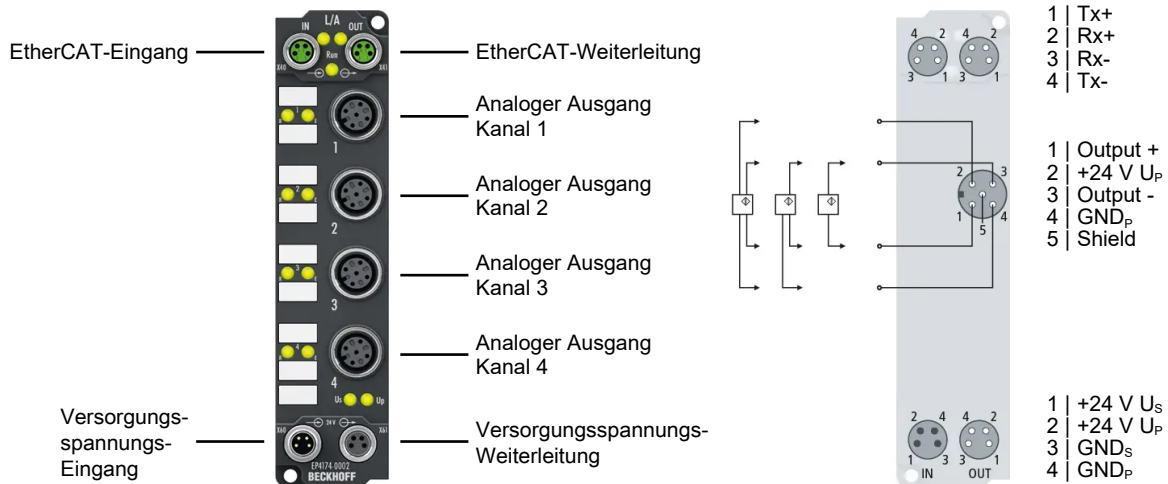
EtherCAT-Eingang

EtherCAT-Weiterleitung

Analoger Ausgang Kanal 1

Analoger Ausgang Kanal 2

Analoger Ausgang Kanal 3

Analoger Ausgang Kanal 4

Versorgungs-spannungs-Eingang

Versorgungsspannungs-Weiterleitung

IN L/A OUT
X40 Run X41
1
2
3
4
$U_S$ $U_P$
24 V
X60 X61
EP4174-0002
BECKHOFF

4 2 4 2
3 1 3 1

1 | Tx+
2 | Rx+
3 | Rx-
4 | Tx-

2 3
1 4
5

1 | Output +
2 | +24 V $U_P$
3 | Output -
4 | $GND_P$
5 | Shield

2 4 4 2
1 3 3 1
IN OUT

1 | +24 V $U_S$
2 | +24 V $U_P$
3 | $GND_S$
4 | $GND_P$